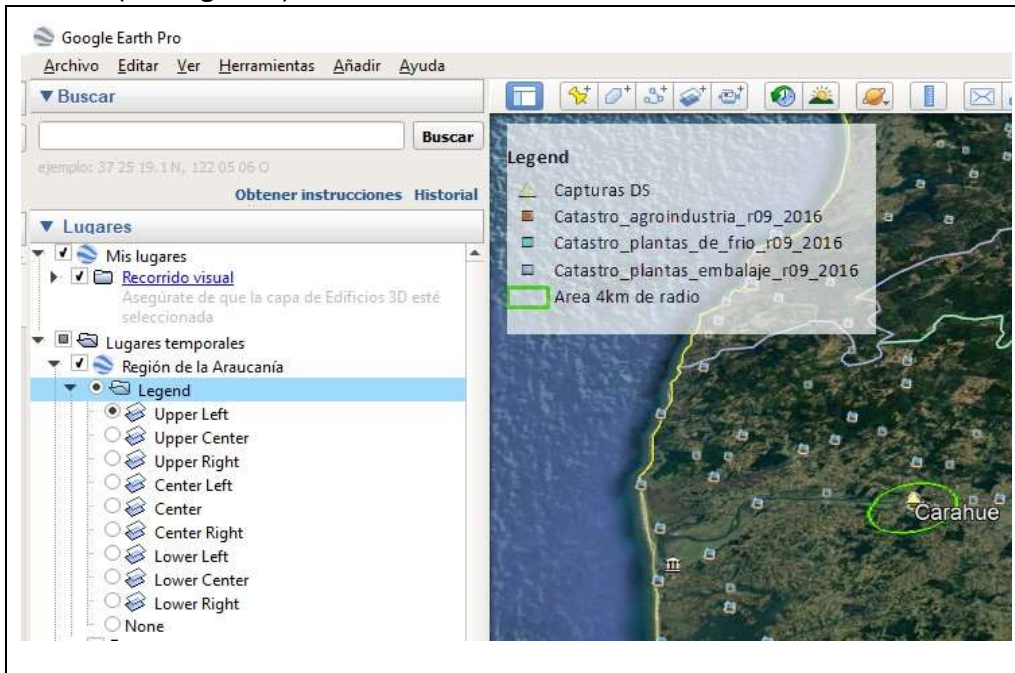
Google Earth Pro

Archivo Editar Ver Herramientas Añadir Ayuda

▼Buscar

Buscar

ejemplo: 37 25 19.1 N, 122 05 06 O

Obtener instrucciones Historial

▼ Lugares

Mis lugares

Recorrido visual

Asegúrate de que la capa de Edificios 3D esté seleccionada

Lugares temporales

Región de la Araucanía

Legend

Upper Left

Upper Center

Upper Right

Center Left

Center

Center Right

Lower Left

Lower Center

Lower Right

None

Legend

Capturas DS

Catastro_agroindustria_r09_2016

Catastro_plantas_de_frio_r09_2016

Catastro_plantas_embalaje_r09_2016

Area 4km de radio

Carahue